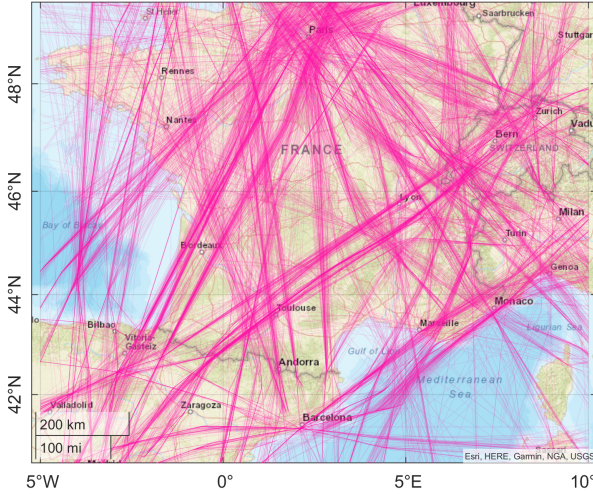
St Helier
Luxembourg
Saarbrucken
Paris
Stuttgart
Rennes
Nantes
Zurich
Bern
Vaduz
FRANCE
SWITZERLAND
Bay of Biscay
Lyon
Milan
Bordeaux
Turin
Genoa
Toulouse
Monaco
Bilbao
Vitoria-Gasteiz
Marseille
Ligurian Sea
Andorra
Gulf of Lion
Mediterranean Sea
Valladolid
Zaragoza
Barcelona
200 km
100 mi
Esri, HERE, Garmin, NGA, USGS
48°N
46°N
44°N
42°N
5°W
0°
5°E
10°